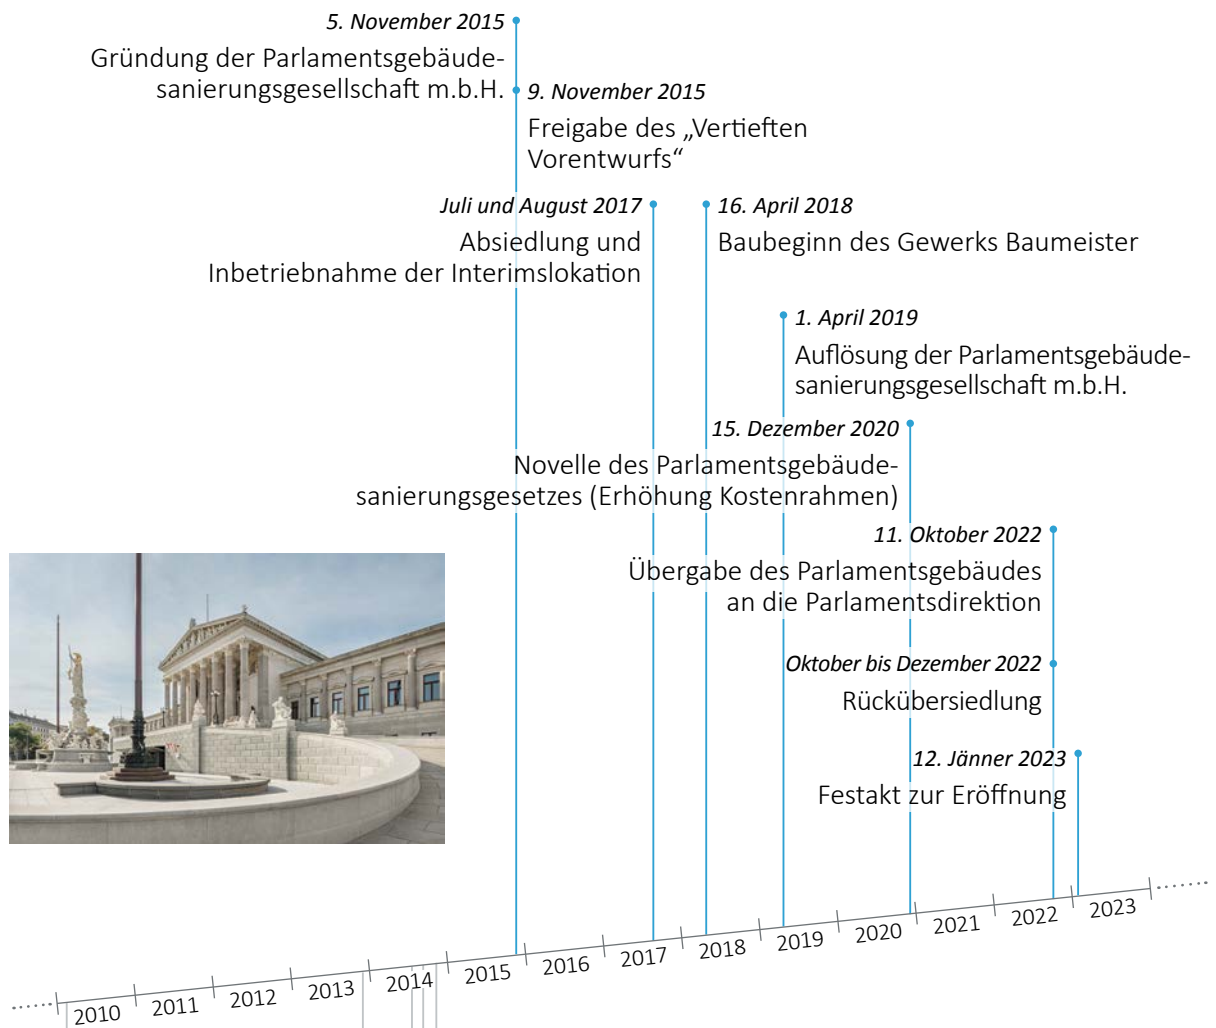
5. November 2015
Gründung der Parlamentsgebäudesanierungsgesellschaft m.b.H.

9. November 2015
Freigabe des „Vertieften Vorentwurfs“

Juli und August 2017
Absiedlung und Inbetriebnahme der Interimslokation

16. April 2018
Baubeginn des Gewerks Baumeister

1. April 2019
Auflösung der Parlamentsgebäudesanierungsgesellschaft m.b.H.

15. Dezember 2020
Novelle des Parlamentsgebäudesanierungsgesetzes (Erhöhung Kostenrahmen)

11. Oktober 2022
Übergabe des Parlamentsgebäudes an die Parlamentsdirektion

Oktober bis Dezember 2022
Rückübersiedlung

12. Jänner 2023
Festakt zur Eröffnung

2010 2011 2012 2013 2014 2015 2016 2017 2018 2019 2020 2021 2022 2023